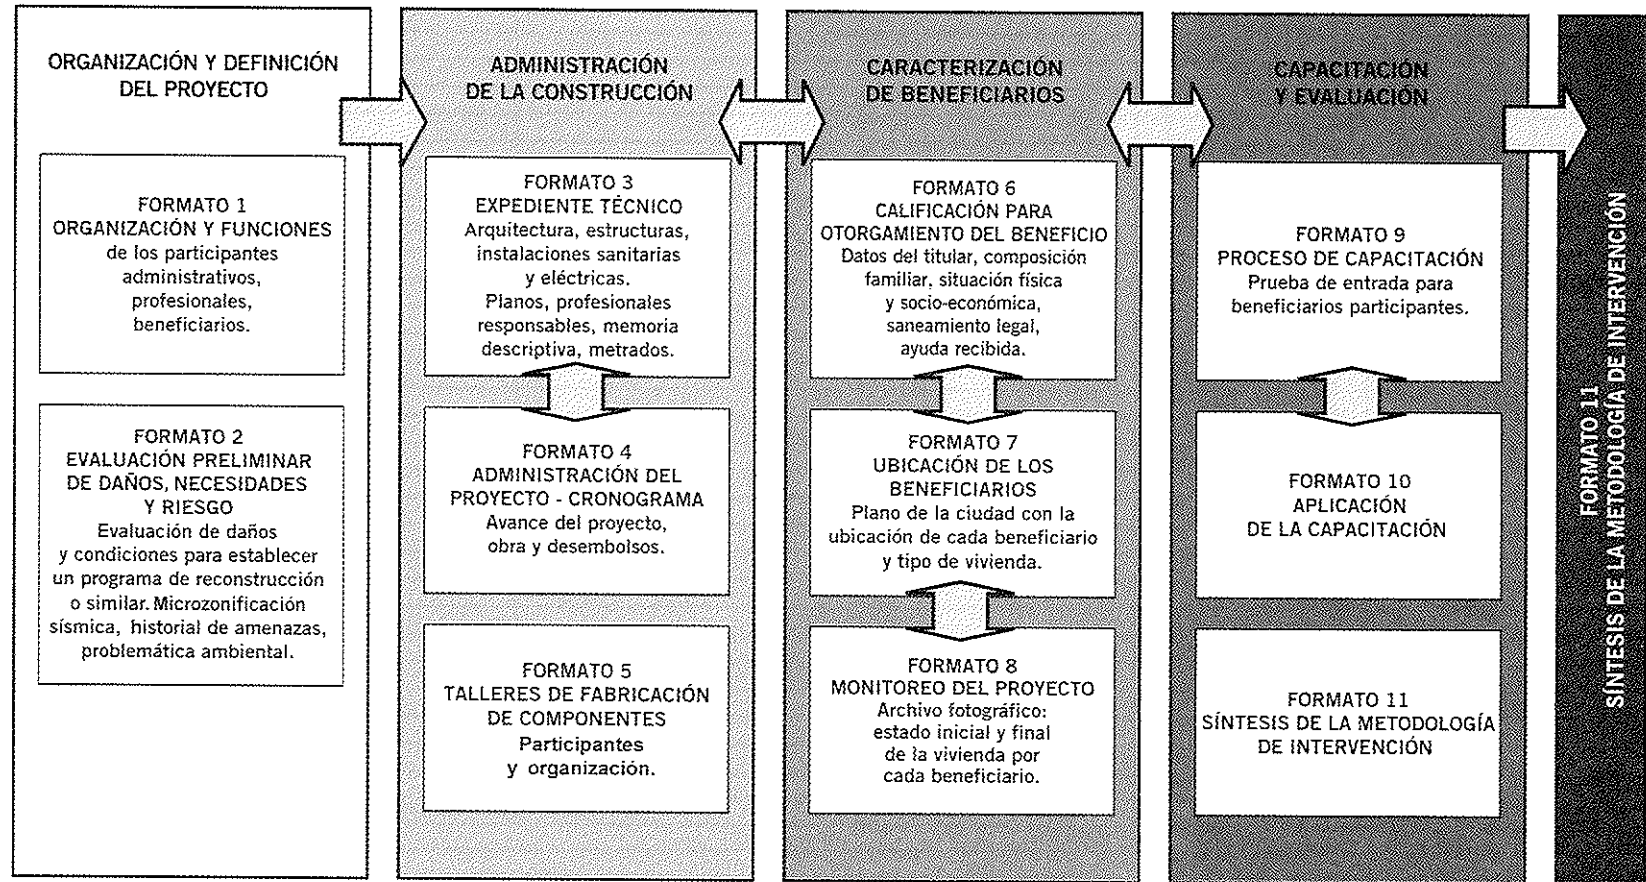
ORGANIZACIÓN Y DEFINICIÓN DEL PROYECTO

FORMATO 1
ORGANIZACIÓN Y FUNCIONES
de los participantes administrativos, profesionales, beneficiarios.

FORMATO 2
EVALUACIÓN PRELIMINAR DE DAÑOS, NECESIDADES Y RIESGO
Evaluación de daños y condiciones para establecer un programa de reconstrucción o similar. Microzonificación sísmica, historial de amenazas, problemática ambiental.

ADMINISTRACIÓN DE LA CONSTRUCCIÓN

FORMATO 3
EXPEDIENTE TÉCNICO
Arquitectura, estructuras, instalaciones sanitarias y eléctricas.
Planos, profesionales responsables, memoria descriptiva, metrados.

FORMATO 4
ADMINISTRACIÓN DEL PROYECTO - CRONOGRAMA
Avance del proyecto, obra y desembolsos.

FORMATO 5
TALLERES DE FABRICACIÓN DE COMPONENTES
Participantes y organización.

CARACTERIZACIÓN DE BENEFICIARIOS

FORMATO 6
CALIFICACIÓN PARA OTORGAMIENTO DEL BENEFICIO
Datos del titular, composición familiar, situación física y socio-económica, saneamiento legal, ayuda recibida.

FORMATO 7
UBICACIÓN DE LOS BENEFICIARIOS
Plano de la ciudad con la ubicación de cada beneficiario y tipo de vivienda.

FORMATO 8
MONITOREO DEL PROYECTO
Archivo fotográfico: estado inicial y final de la vivienda por cada beneficiario.

CAPACITACIÓN Y EVALUACIÓN

FORMATO 9
PROCESO DE CAPACITACIÓN
Prueba de entrada para beneficiarios participantes.

FORMATO 10
APLICACIÓN DE LA CAPACITACIÓN

FORMATO 11
SÍNTESIS DE LA METODOLOGÍA DE INTERVENCIÓN

FORMATO 11
SÍNTESIS DE LA METODOLOGÍA DE INTERVENCIÓN